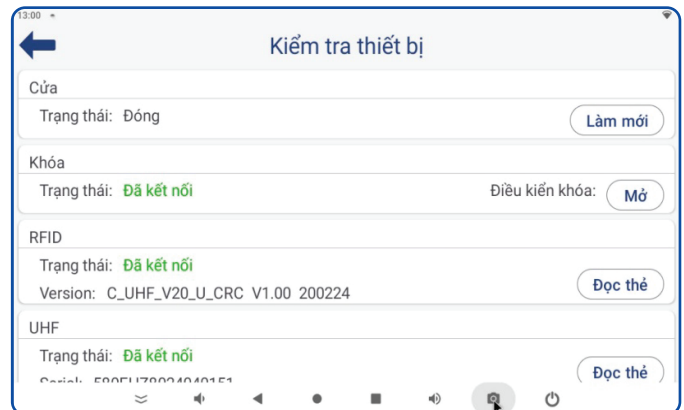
13:00

Kiểm tra thiết bị

Cửa

Trạng thái: Đóng

Làm mới

Khóa

Trạng thái: Đã kết nối

Điều kiển khóa:

Mở

RFID

Trạng thái: Đã kết nối

Version: C_UHF_V20_U_CRC V1.00 200224

Đọc thẻ

UHF

Trạng thái: Đã kết nối

Serial: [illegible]

Đọc thẻ